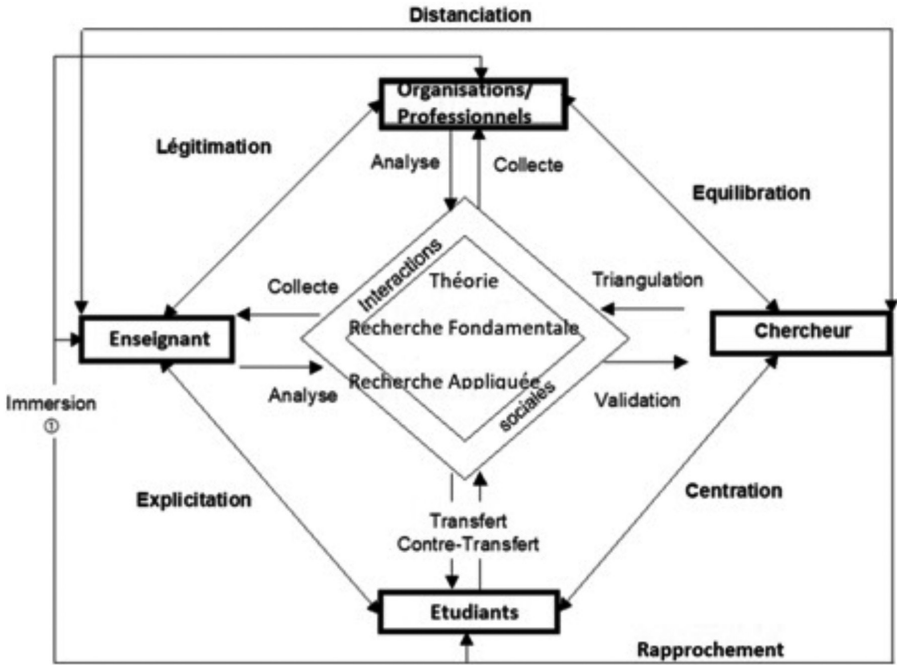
Distanciation

Organisations/ Professionnels

Légitimation

Analyse

Collecte

Equilibration

Interactions

Théorie

Collecte

Triangulation

Enseignant

Recherche Fondamentale

Chercheur

Recherche Appliquée

Analyse

sociales

Validation

Immersion
①

Explicitation

Centration

Transfert
Contre-Transfert

Etudiants

Rapprochement